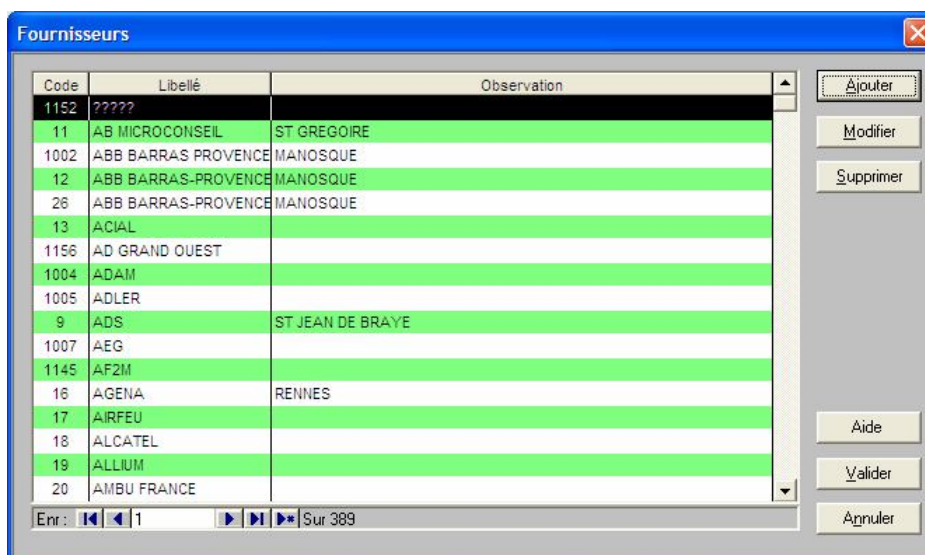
Fournisseurs

| Code | Libellé | Observation |
|---|---|---|
| 1152 | ????? | |
| 11 | AB MICROCONSEIL | ST GREGOIRE |
| 1002 | ABB BARRAS PROVENCE | MANOSQUE |
| 12 | ABB BARRAS-PROVENCE | MANOSQUE |
| 26 | ABB BARRAS-PROVENCE | MANOSQUE |
| 13 | ACIAL | |
| 1156 | AD GRAND OUEST | |
| 1004 | ADAM | |
| 1005 | ADLER | |
| 9 | ADS | ST JEAN DE BRAYE |
| 1007 | AEG | |
| 1145 | AF2M | |
| 16 | AGENA | RENNES |
| 17 | AIRFEU | |
| 18 | ALCATEL | |
| 19 | ALLIUM | |
| 20 | AMBU FRANCE | |

Enr: 1 Sur 389

Ajouter
Modifier
Supprimer
Aide
Valider
Annuler